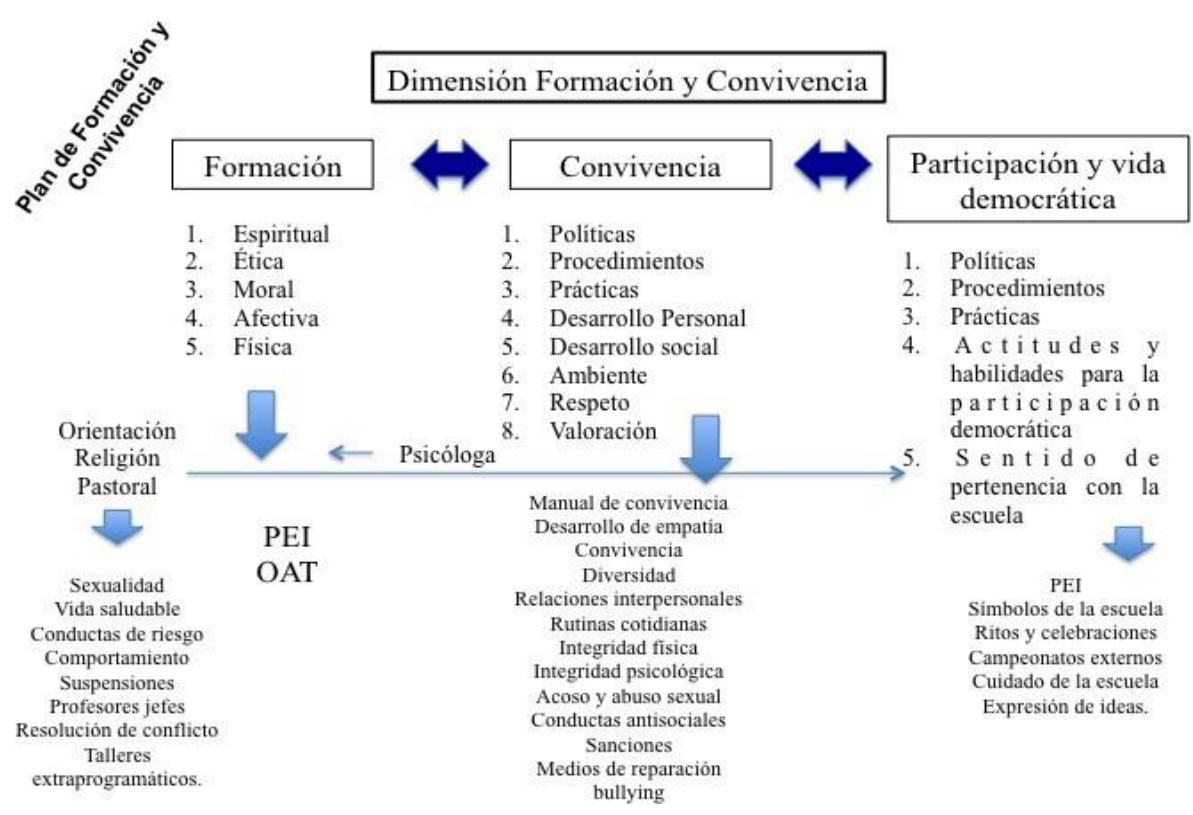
Plan de Formación y Convivencia

Dimensión Formación y Convivencia

Formación

1. Espiritual
2. Ética
3. Moral
4. Afectiva
5. Física

Convivencia

1. Políticas
2. Procedimientos
3. Prácticas
4. Desarrollo Personal
5. Desarrollo social
6. Ambiente
7. Respeto
8. Valoración

Participación y vida democrática

1. Políticas
2. Procedimientos
3. Prácticas
4. Actitudes y habilidades para la participación democrática
5. Sentido de pertenencia con la escuela

Orientación
Religión
Pastoral

Psicóloga

PEI
OAT

Sexualidad
Vida saludable
Conductas de riesgo
Comportamiento
Suspensiones
Profesores jefes
Resolución de conflicto
Talleres extraprogramáticos.

Manual de convivencia
Desarrollo de empatía
Convivencia
Diversidad
Relaciones interpersonales
Rutinas cotidianas
Integridad física
Integridad psicológica
Acoso y abuso sexual
Conductas antisociales
Sanciones
Medios de reparación
bullying

PEI
Símbolos de la escuela
Ritos y celebraciones
Campeonatos externos
Cuidado de la escuela
Expresión de ideas.